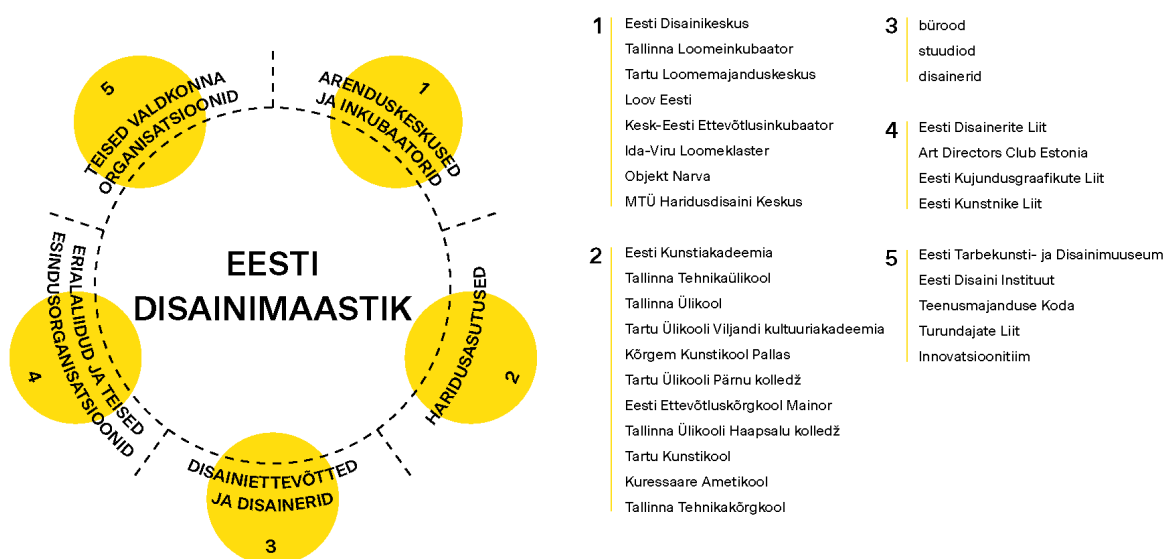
EESTI DISAINIMAASTIK

1
ARENDUSKESKUSED JA INKUBAATORID

2
HARIDUSASUTUSED

3
DISAINIETTEVÕTTED JA DISAINERID

4
ERIALALIIDUD JA TEISED ESINDUSORGANISATSIOONID

5
TEISED VALDKONNA ORGANISATSIOONID

1
Eesti Disainikeskus
Tallinna Loomeinkubaator
Tartu Loomemajanduskeskus
Loov Eesti
Kesk-Eesti Ettevõtlusinkubaator
Ida-Viru Loomeklaster
Objekt Narva
MTÜ Haridusdisaini Keskus

2
Eesti Kunstiakadeemia
Tallinna Tehnikaülikool
Tallinna Ülikool
Tartu Ülikooli Viljandi kultuuriakadeemia
Kõrgem Kunstikool Pallas
Tartu Ülikooli Pärnu kolledž
Eesti Ettevõtluskõrgkool Mainor
Tallinna Ülikooli Haapsalu kolledž
Tartu Kunstikool
Kuressaare Ametikool
Tallinna Tehnikakõrgkool

3
bürood
stuudiod
disainerid

4
Eesti Disainerite Liit
Art Directors Club Estonia
Eesti Kujundusgraafikute Liit
Eesti Kunstnike Liit

5
Eesti Tarbekunsti- ja Disainimuuseum
Eesti Disaini Instituut
Teenusmajanduse Koda
Turundajate Liit
Innovatsioonitiim